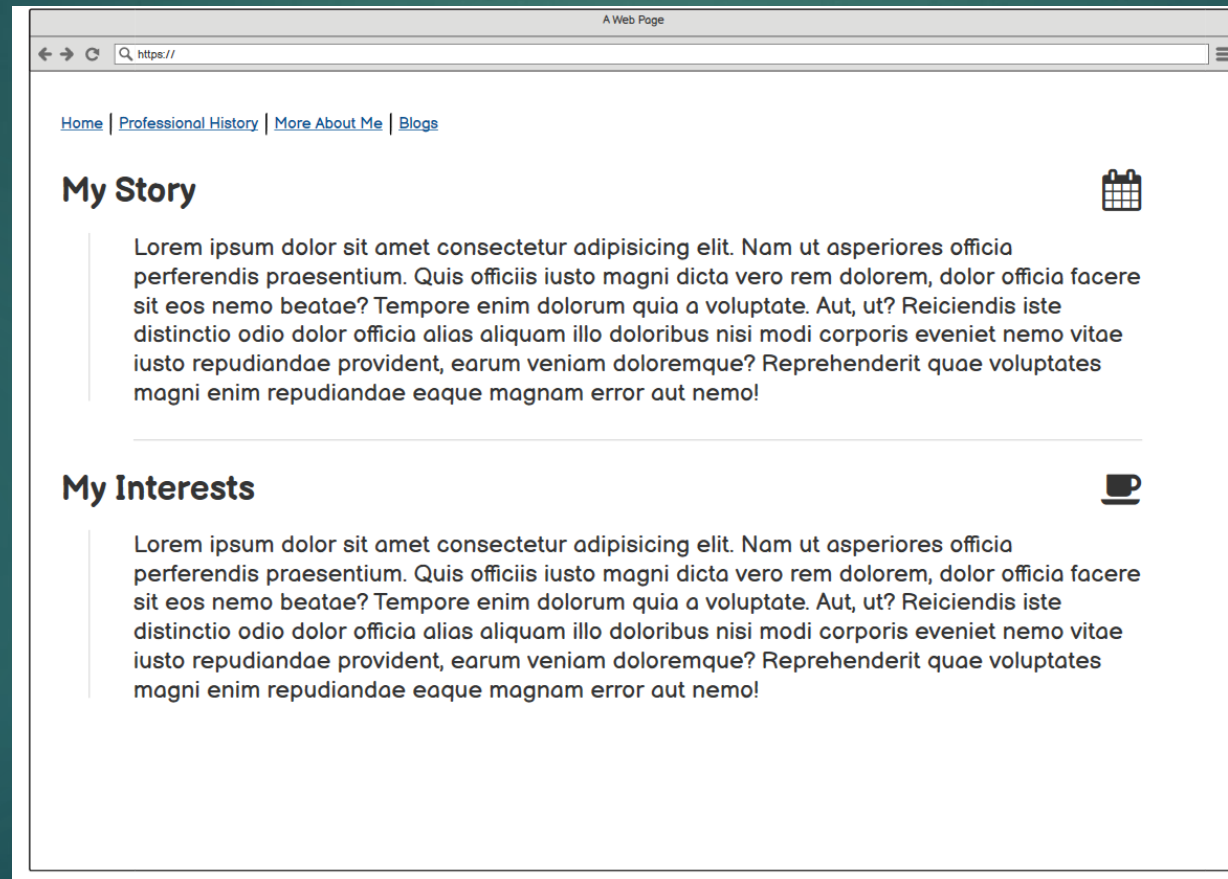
A Web Page

https://

Home | Professional History | More About Me | Blogs

My Story

Lorem ipsum dolor sit amet consectetur adipisicing elit. Nam ut asperiores officia perferendis praesentium. Quis officiis iusto magni dicta vero rem dolorem, dolor officia facere sit eos nemo beatae? Tempore enim dolorum quia a voluptate. Aut, ut? Reiciendis iste distinctio odio dolor officia alias aliquam illo doloribus nisi modi corporis eveniet nemo vitae iusto repudiandae provident, earum veniam doloremque? Reprehenderit quae voluptates magni enim repudiandae eaque magnam error aut nemo!

My Interests

Lorem ipsum dolor sit amet consectetur adipisicing elit. Nam ut asperiores officia perferendis praesentium. Quis officiis iusto magni dicta vero rem dolorem, dolor officia facere sit eos nemo beatae? Tempore enim dolorum quia a voluptate. Aut, ut? Reiciendis iste distinctio odio dolor officia alias aliquam illo doloribus nisi modi corporis eveniet nemo vitae iusto repudiandae provident, earum veniam doloremque? Reprehenderit quae voluptates magni enim repudiandae eaque magnam error aut nemo!